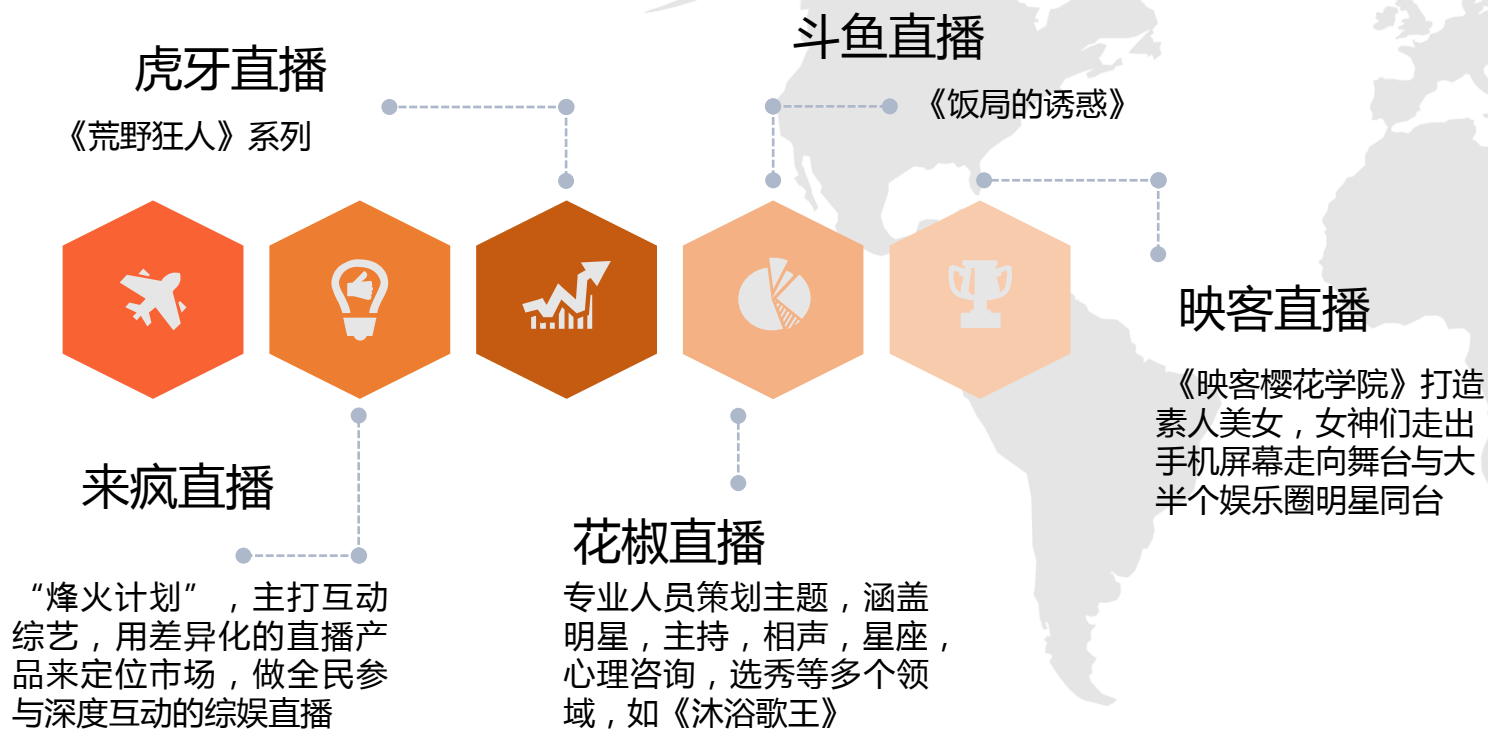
虎牙直播

《荒野狂人》系列

斗鱼直播

《饭局的诱惑》

映客直播

《映客樱花学院》打造素人美女，女神们走出手机屏幕走向舞台与大半个娱乐圈明星同台

来疯直播

“烽火计划”，主打互动综艺，用差异化的直播产品来定位市场，做全民参与深度互动的综娱直播

花椒直播

专业人员策划主题，涵盖明星，主持，相声，星座，心理咨询，选秀等多个领域，如《沐浴歌王》